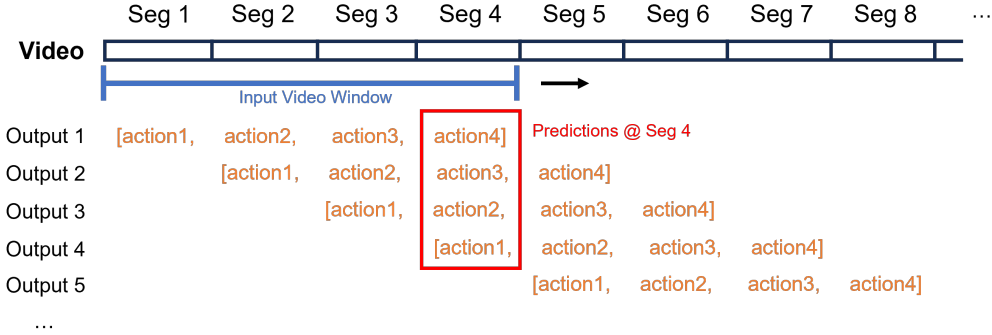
Seg 1 Seg 2 Seg 3 Seg 4 Seg 5 Seg 6 Seg 7 Seg 8 …

Video

Input Video Window

Output 1 [action1, action2, action3, action4]
Predictions @ Seg 4
Output 2 [action1, action2, action3, action4]
Output 3 [action1, action2, action3, action4]
Output 4 [action1, action2, action3, action4]
Output 5 [action1, action2, action3, action4]
…